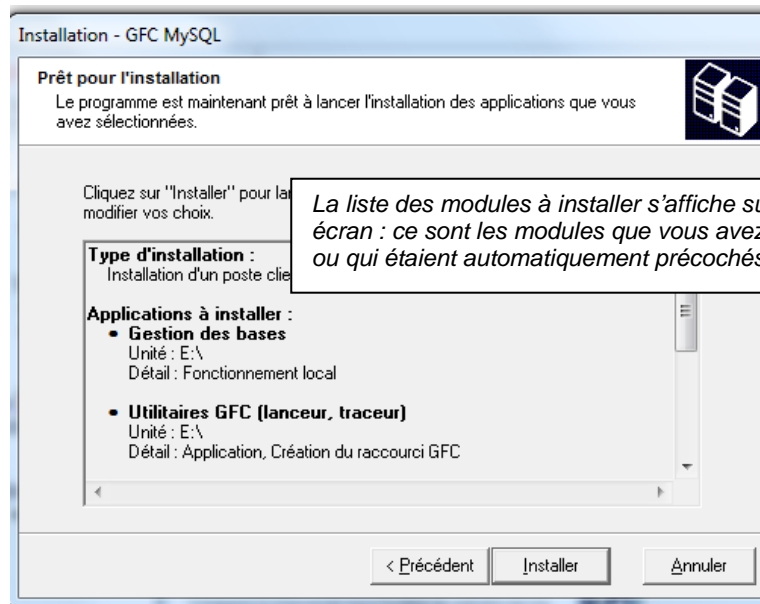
Installation - GFC MySQL

Prêt pour l'installation
Le programme est maintenant prêt à lancer l'installation des applications que vous avez sélectionnées.

Cliquez sur "Installer" pour la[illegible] modifier vos choix.

La liste des modules à installer s'affiche su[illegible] écran : ce sont les modules que vous avez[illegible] ou qui étaient automatiquement précochés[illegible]

Type d'installation :
Installation d'un poste clie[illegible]

Applications à installer :
• Gestion des bases
Unité : E:\
Détail : Fonctionnement local

• Utilitaires GFC (lanceur, traceur)
Unité : E:\
Détail : Application, Création du raccourci GFC

< Précédent | Installer | Annuler